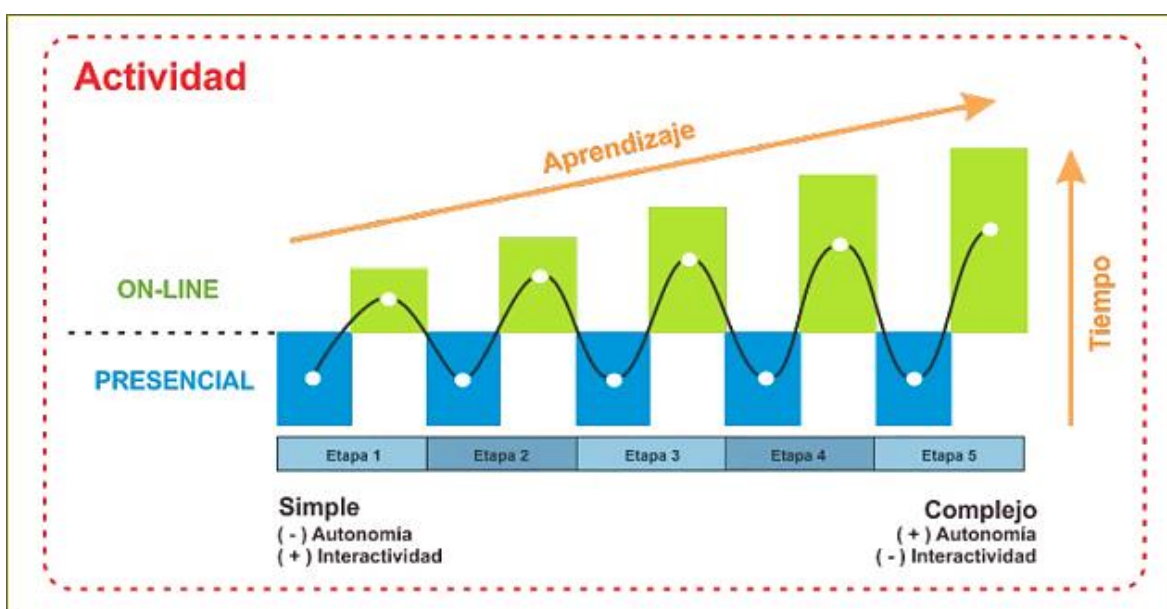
Actividad

Aprendizaje

Tiempo

ON-LINE

PRESENCIAL

| Etapa 1 | Etapa 2 | Etapa 3 | Etapa 4 | Etapa 5 |
|---|---|---|---|---|

Simple
( - ) Autonomía
( + ) Interactividad

Complejo
( + ) Autonomía
( - ) Interactividad